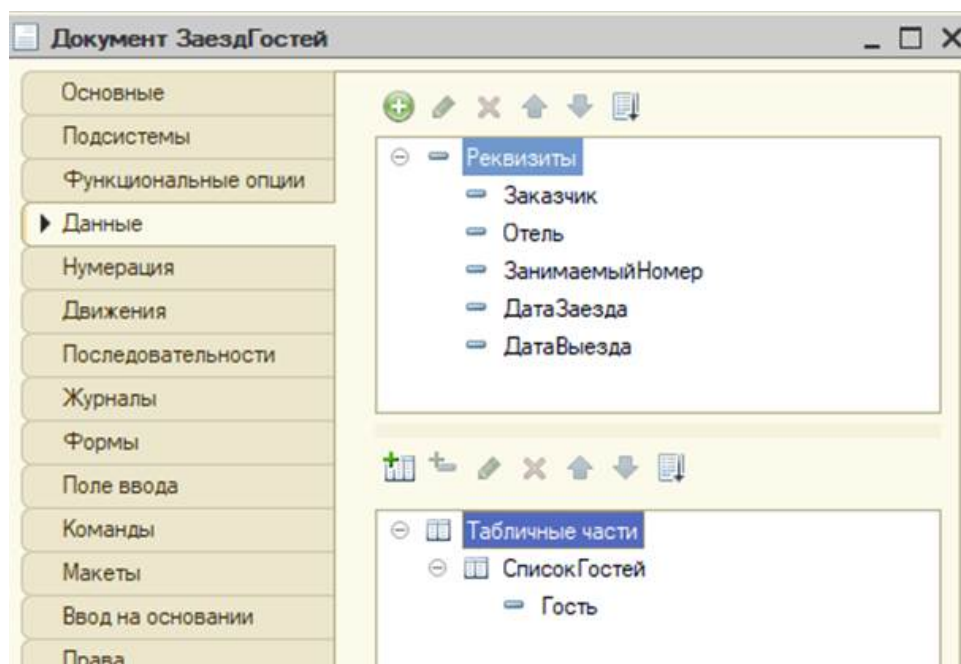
Документ ЗаездГостей

Основные
Подсистемы
Функциональные опции
Данные
Нумерация
Движения
Последовательности
Журналы
Формы
Поле ввода
Команды
Макеты
Ввод на основании
Права

Реквизиты
Заказчик
Отель
ЗанимаемыйНомер
ДатаЗаезда
ДатаВыезда

Табличные части
СписокГостей
Гость